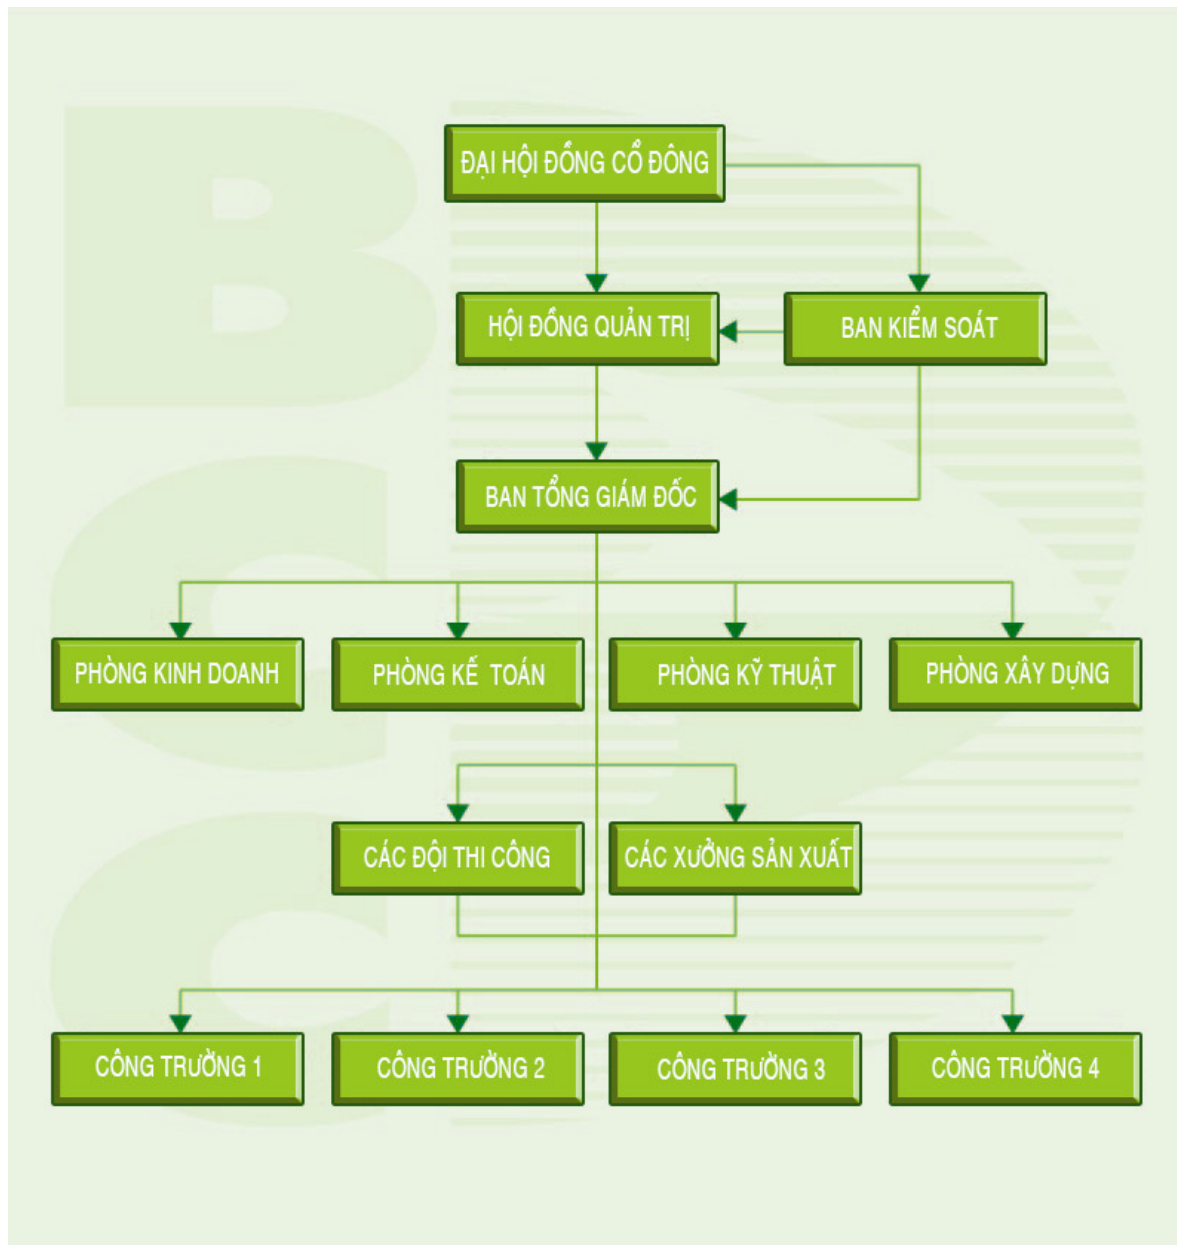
ĐẠI HỘI ĐỒNG CỔ ĐÔNG

HỘI ĐỒNG QUẢN TRỊ

BAN KIỂM SOÁT

BAN TỔNG GIÁM ĐỐC

PHÒNG KINH DOANH

PHÒNG KẾ TOÁN

PHÒNG KỸ THUẬT

PHÒNG XÂY DỰNG

CÁC ĐỘI THI CÔNG

CÁC XƯỞNG SẢN XUẤT

CÔNG TRƯỜNG 1

CÔNG TRƯỜNG 2

CÔNG TRƯỜNG 3

CÔNG TRƯỜNG 4